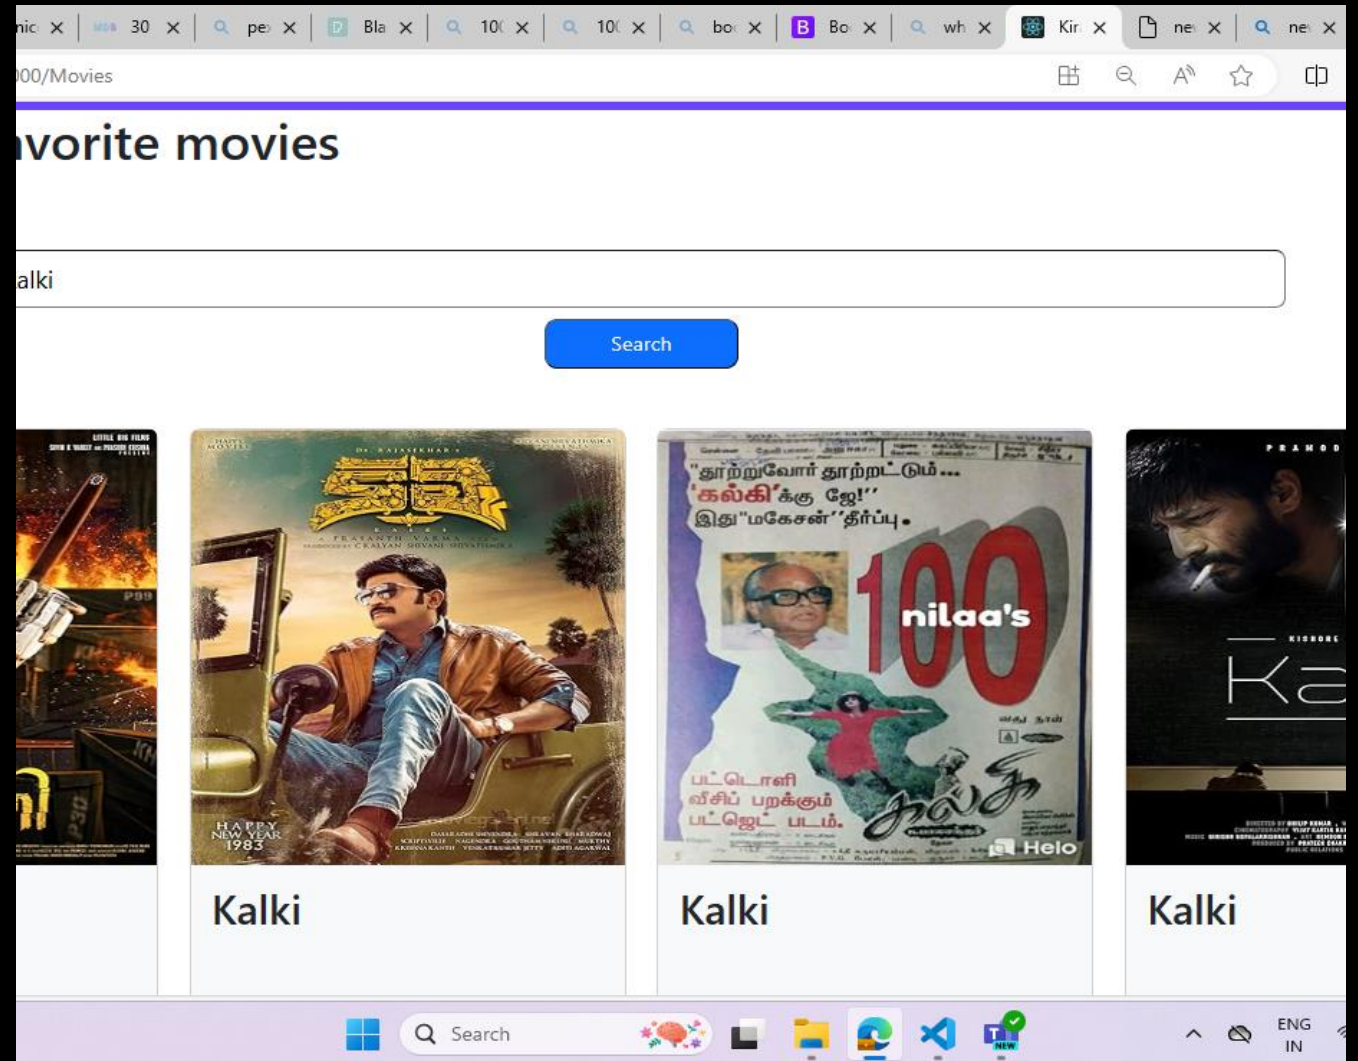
nic × 30 × pe × Bla × 10( × 10( × bo × B Bo × wh × Kir × ne × ne ×

)00/Movies

avorite movies

alki

Search

LITTLE BIG FILMS

HAPPY NEW YEAR 1983

A PRASANTH VARMA

"தூற்றுவோர் தூற்றட்டும்...
'கல்கி'க்கு ஜே!"
இது "மகேசன்" தீர்ப்பு.

100

nilaa's

பட்டொளி வீசிப் பறக்கும் பட்ஜெட் படம்.

கல்கி

Helo

PRAMOD

KISHORE

Ka

Kalki

Kalki

Kalki

Search

ENG IN